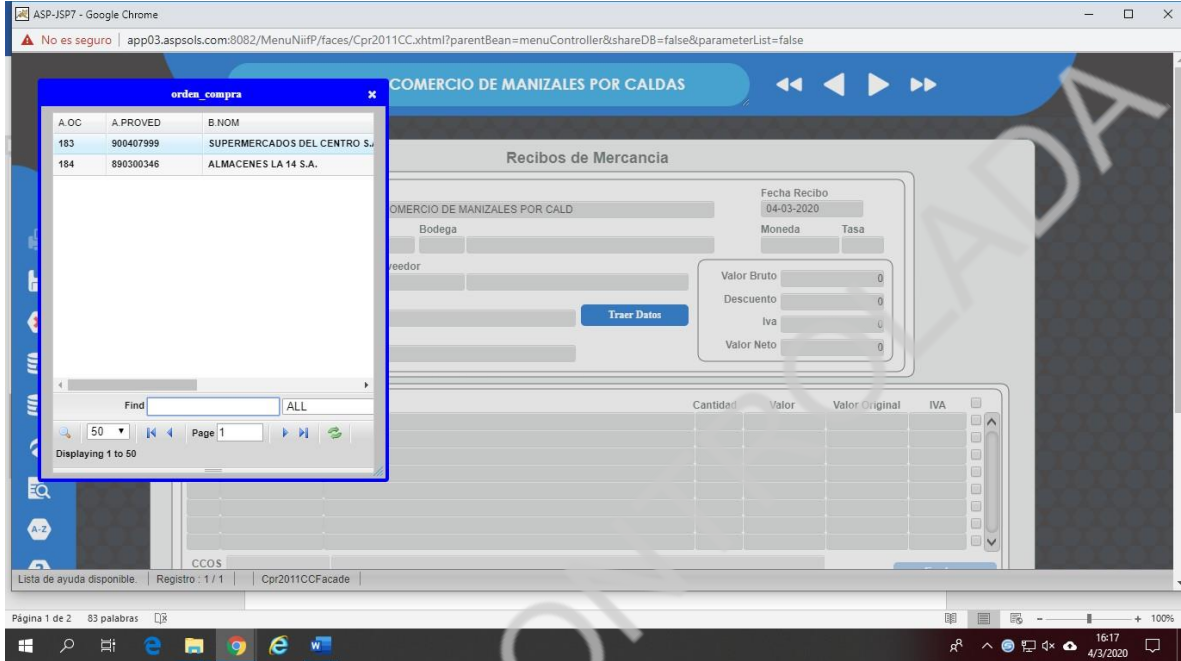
ASP-JSP7 - Google Chrome

No es seguro | app03.aspsols.com:8082/MenuNiifP/faces/Cpr2011CC.xhtml?parentBean=menuController&shareDB=false&parameterList=false

COMERCIO DE MANIZALES POR CALDAS

orden_compra

| A.OC | A.PROVED | B.NOM |
|---|---|---|
| 183 | 900407999 | SUPERMERCADOS DEL CENTRO S.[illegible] |
| 184 | 890300346 | ALMACENES LA 14 S.A. |

Find ALL

50 Page 1

Displaying 1 to 50

Recibos de Mercancia

Fecha Recibo
04-03-2020

OMERCIO DE MANIZALES POR CALD

Bodega

Moneda Tasa

veedor

Valor Bruto 0
Descuento 0
Iva 0
Valor Neto 0

Traer Datos

Cantidad Valor Valor Original IVA

CCOS

Lista de ayuda disponible. | Registro : 1 / 1 | Cpr2011CCFacade

Página 1 de 2 83 palabras

100%

16:17
4/3/2020

CONTROLADA